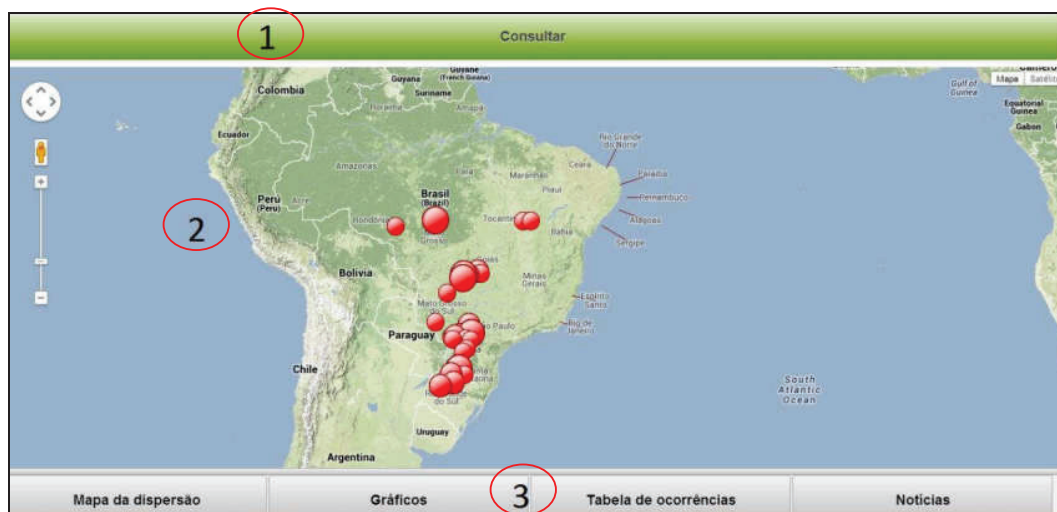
1

Consultar

Mapa Satélite

Guyana (French Guiana)
Guyana
Suriname
Colombia
Ecuador
Amazonas
Roraima
Amapá
Pará
Maranhão
Ceará
Rio Grande do Norte
Paraíba
Piauí
Pernambuco
Alagoas
Sergipe
Bahia
Tocantins
Brasil (Brazil)
Peru (Perú)
Acre
Rondônia
Mato Grosso
Goiás
Minas Gerais
Espírito Santo
Rio de Janeiro
São Paulo
Mato Grosso do Sul
Bolivia
Paraguay
Chile
Santa Catarina
Rio Grande do Sul
Uruguay
Argentina
South Atlantic Ocean
Gulf of Guinea
Equatorial Guinea
Gabon
Cameroon

2

3

Mapa da dispersão

Gráficos

Tabela de ocorrências

Notícias